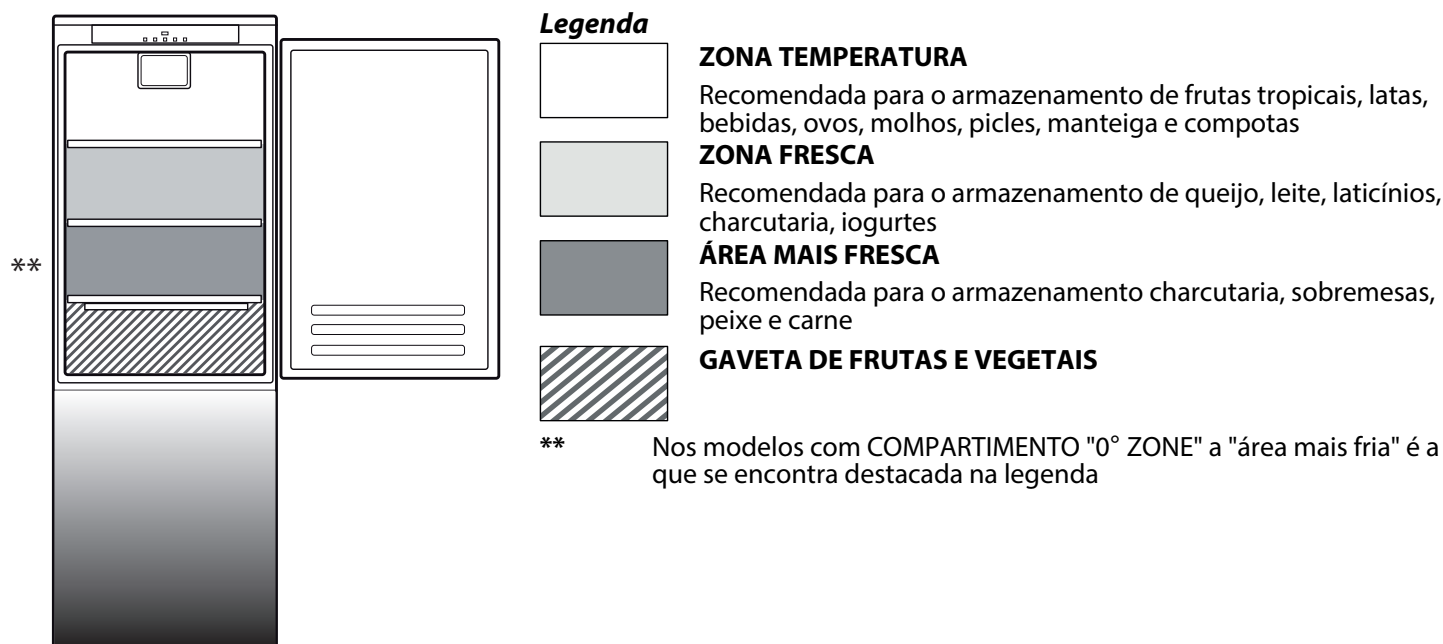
**

Legenda

ZONA TEMPERATURA

Recomendada para o armazenamento de frutas tropicais, latas, bebidas, ovos, molhos, picles, manteiga e compotas

ZONA FRESCA

Recomendada para o armazenamento de queijo, leite, laticínios, charcutaria, iogurtes

ÁREA MAIS FRESCA

Recomendada para o armazenamento charcutaria, sobremesas, peixe e carne

GAVETA DE FRUTAS E VEGETAIS

** Nos modelos com COMPARTIMENTO "0° ZONE" a "área mais fria" é a que se encontra destacada na legenda